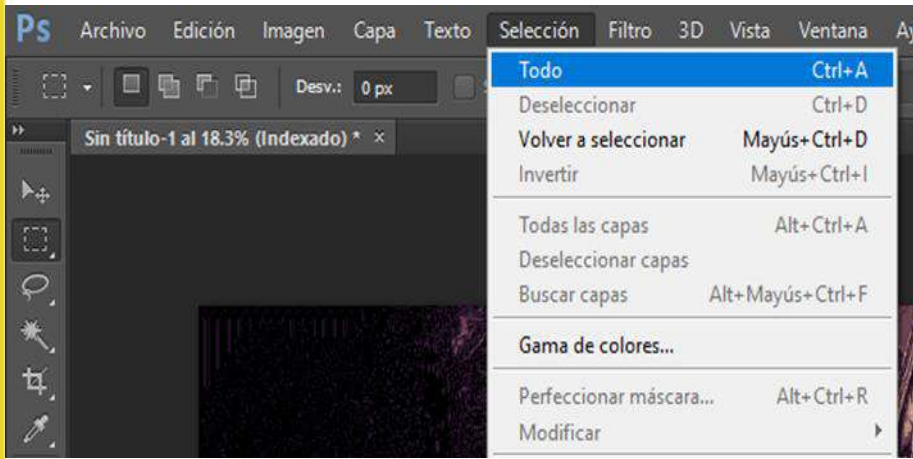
Ps Archivo Edición Imagen Capa Texto Selección Filtro 3D Vista Ventana Ay

Desv.: 0 px

Sin título-1 al 18.3% (Indexado) * ×

Todo Ctrl+A
Deseleccionar Ctrl+D
Volver a seleccionar Mayús+Ctrl+D
Invertir Mayús+Ctrl+I
Todas las capas Alt+Ctrl+A
Deseleccionar capas
Buscar capas Alt+Mayús+Ctrl+F
Gama de colores...
Perfeccionar máscara... Alt+Ctrl+R
Modificar